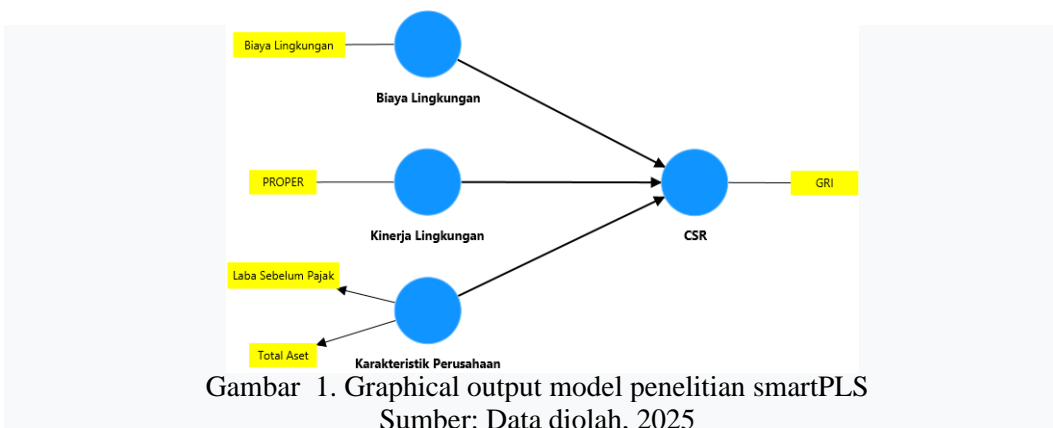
Biaya Lingkungan

Biaya Lingkungan

PROPER

Kinerja Lingkungan

CSR

GRI

Laba Sebelum Pajak

Total Aset

Karakteristik Perusahaan

Gambar 1. Graphical output model penelitian smartPLS
Sumber: Data diolah, 2025